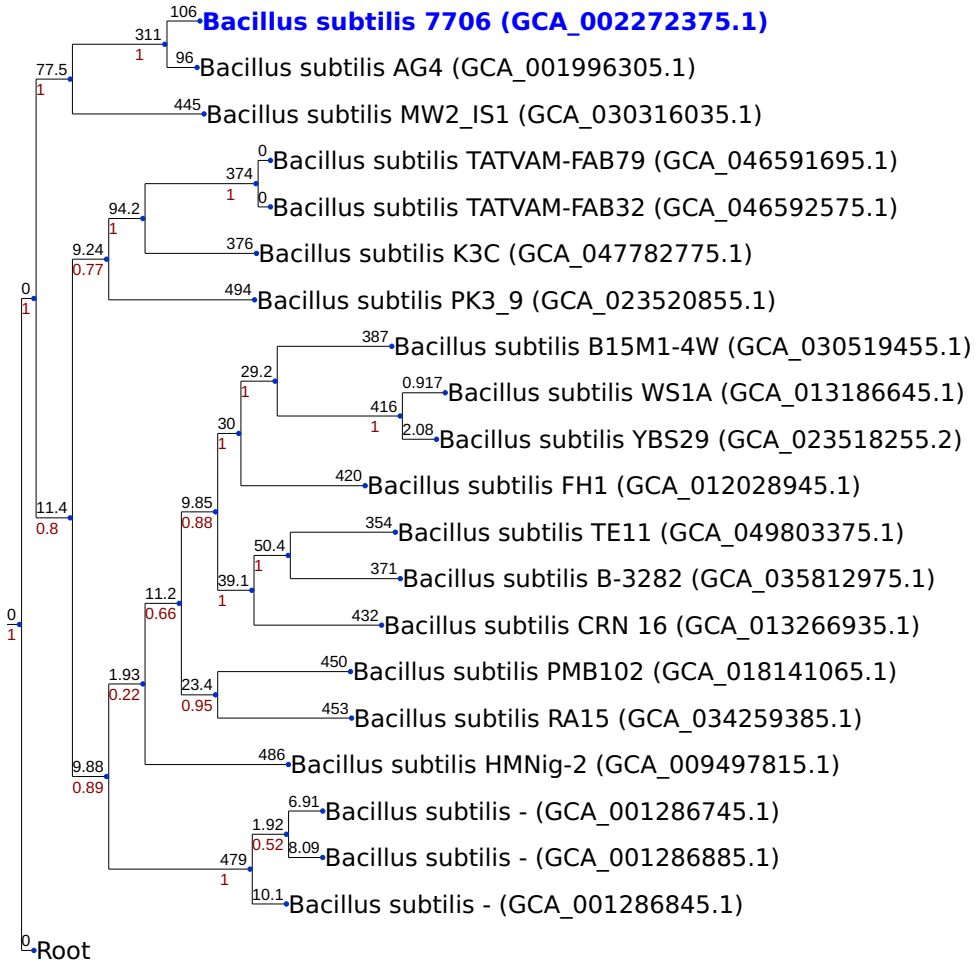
106 Bacillus subtilis 7706 (GCA_002272375.1)
311
1
96 Bacillus subtilis AG4 (GCA_001996305.1)
77.5
1
445 Bacillus subtilis MW2_IS1 (GCA_030316035.1)
0 Bacillus subtilis TATVAM-FAB79 (GCA_046591695.1)
374
1
0 Bacillus subtilis TATVAM-FAB32 (GCA_046592575.1)
94.2
1
376 Bacillus subtilis K3C (GCA_047782775.1)
9.24
0.77
494 Bacillus subtilis PK3_9 (GCA_023520855.1)
0
1
387 Bacillus subtilis B15M1-4W (GCA_030519455.1)
29.2
1
0.917 Bacillus subtilis WS1A (GCA_013186645.1)
416
1
2.08 Bacillus subtilis YBS29 (GCA_023518255.2)
30
1
420 Bacillus subtilis FH1 (GCA_012028945.1)
11.4
0.8
9.85
0.88
354 Bacillus subtilis TE11 (GCA_049803375.1)
50.4
1
371 Bacillus subtilis B-3282 (GCA_035812975.1)
39.1
1
432 Bacillus subtilis CRN 16 (GCA_013266935.1)
0
1
11.2
0.66
450 Bacillus subtilis PMB102 (GCA_018141065.1)
23.4
0.95
453 Bacillus subtilis RA15 (GCA_034259385.1)
1.93
0.22
486 Bacillus subtilis HMNig-2 (GCA_009497815.1)
9.88
0.89
6.91 Bacillus subtilis - (GCA_001286745.1)
1.92
0.52
8.09 Bacillus subtilis - (GCA_001286885.1)
479
1
10.1 Bacillus subtilis - (GCA_001286845.1)
0 Root